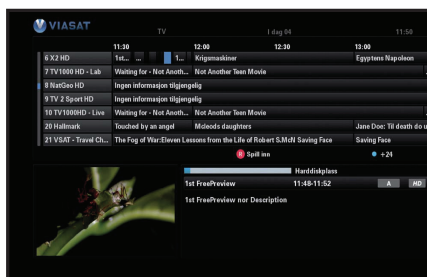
VIASAT

TV

I dag 04

11:50

| | 11:30 | 12:00 | 12:30 | 13:00 |
|---|---|---|---|---|
| 6 X2 HD | 1st... ... 1... | Krigsmaskiner | | Egyptens Napoleon |
| 7 TV1000 HD - Lab | Waiting for - Not Anoth... | Not Another Teen Movie | | |
| 8 NatGeo HD | Ingen informasjon tilgjengelig | | | |
| 9 TV 2 Sport HD | Ingen informasjon tilgjengelig | | | |
| 10 TV1000HD - Live | Waiting for - Not Anoth... | Not Another Teen Movie | | |
| 20 Hallmark | Touched by an angel | Mcleods daughters | | Jane Doe: Til death do u |
| 21 VSAT - Travel Ch... | The Fog of War:Eleven Lessons from the Life of Robert S.McN | Saving Face | | Saving Face |

Spill inn

+24

Harddiskplass

1st FreePreview 11:48-11:52 A HD

1st FreePreview nor Description